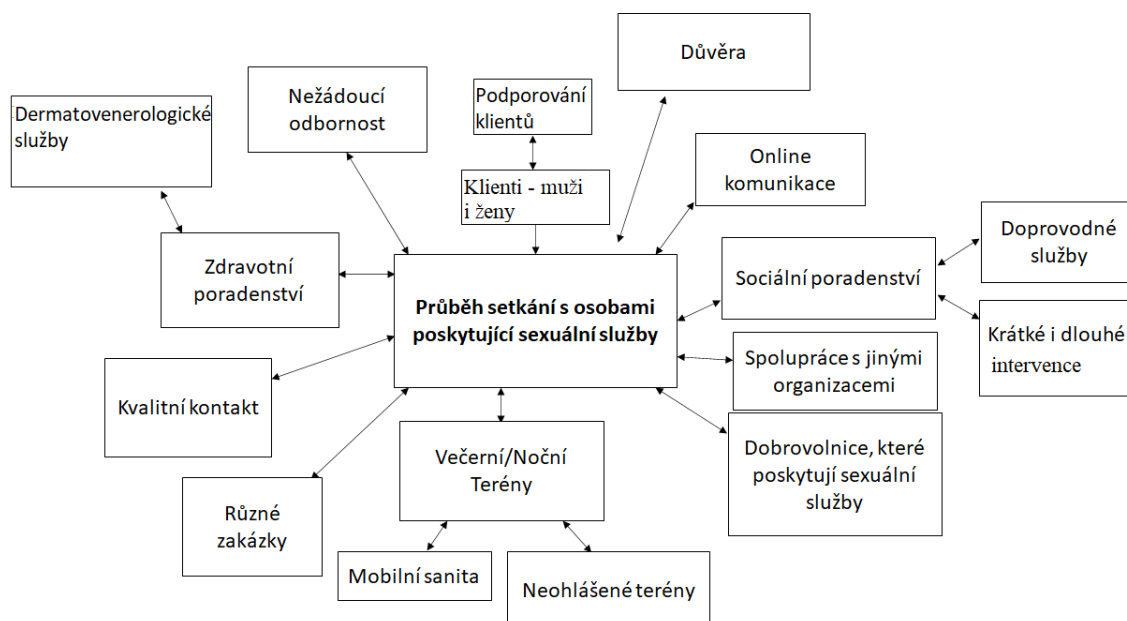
Důvěra

Podporování klientů

Nežádoucí odbornost

Dermatovenerologické služby

Online komunikace

Klienti - muži i ženy

Doprovodné služby

Zdravotní poradenství

Sociální poradenství

Průběh setkání s osobami poskytující sexuální služby

Krátké i dlouhé intervence

Spolupráce s jinými organizacemi

Kvalitní kontakt

Dobrovolnice, které poskytují sexuální služby

Večerní/Noční Terény

Různé zakázky

Mobilní sanita

Neohlášené terény